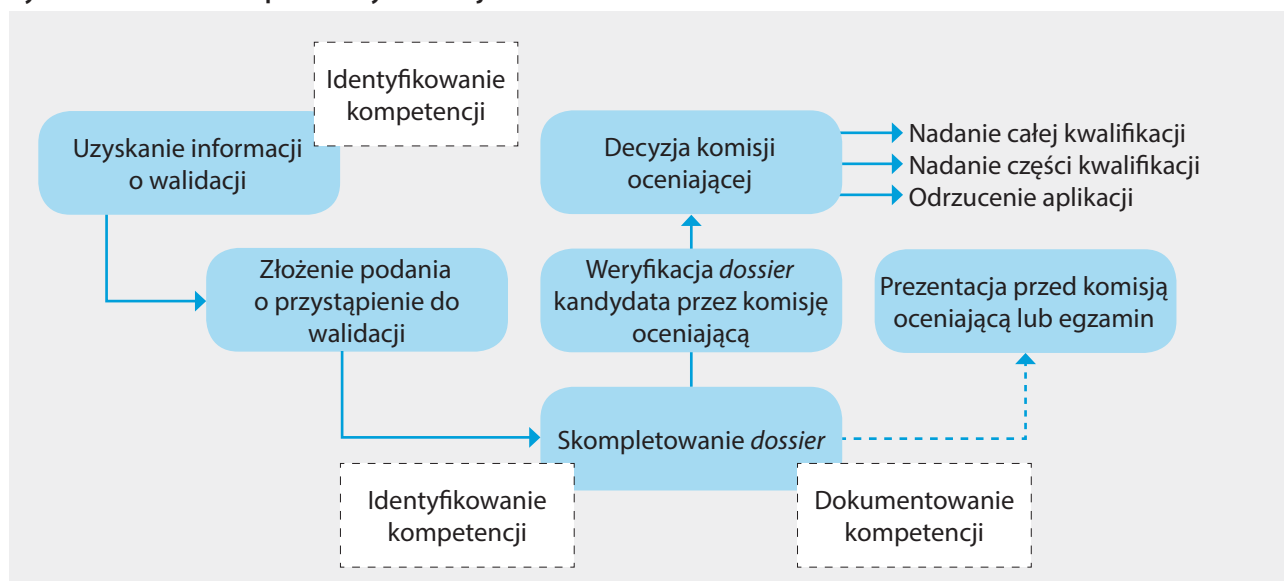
Identyfikowanie kompetencji

Uzyskanie informacji o walidacji

Decyzja komisji oceniającej

Nadanie całej kwalifikacji
Nadanie części kwalifikacji
Odrzucenie aplikacji

Złożenie podania o przystąpienie do walidacji

Weryfikacja *dossier* kandydata przez komisję oceniającą

Prezentacja przed komisją oceniającą lub egzamin

Skompletowanie *dossier*

Identyfikowanie kompetencji

Dokumentowanie kompetencji